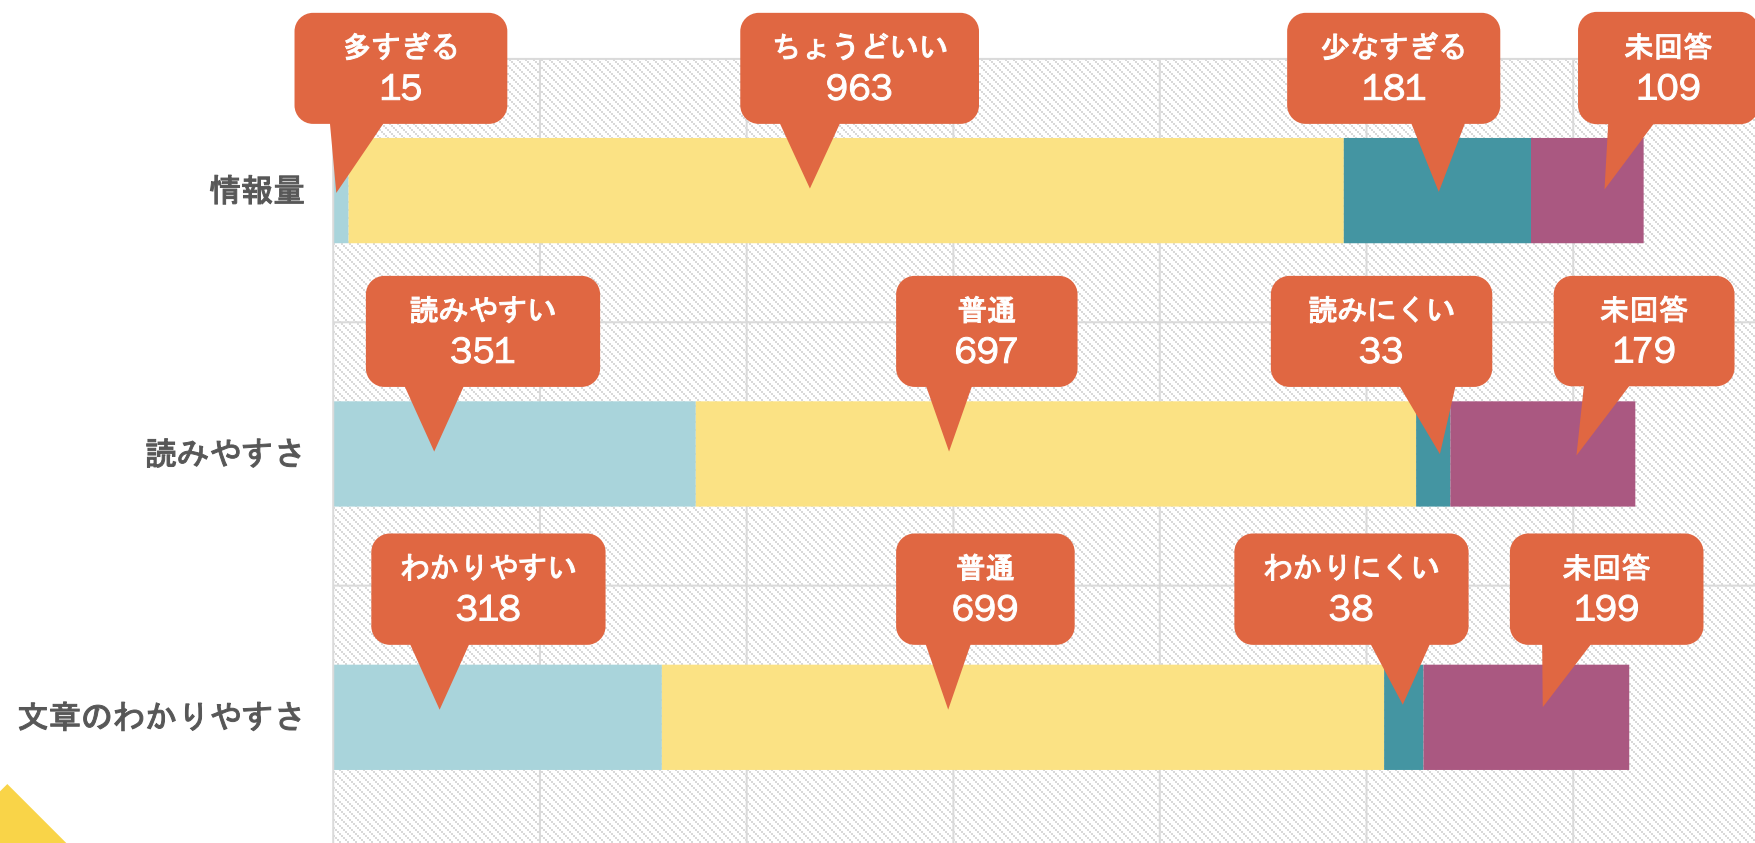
多すぎる
15

ちょうどいい
963

少なすぎる
181

未回答
109

情報量

読みやすい
351

普通
697

読みにくい
33

未回答
179

読みやすさ

わかりやすい
318

普通
699

わかりにくい
38

未回答
199

文章のわかりやすさ